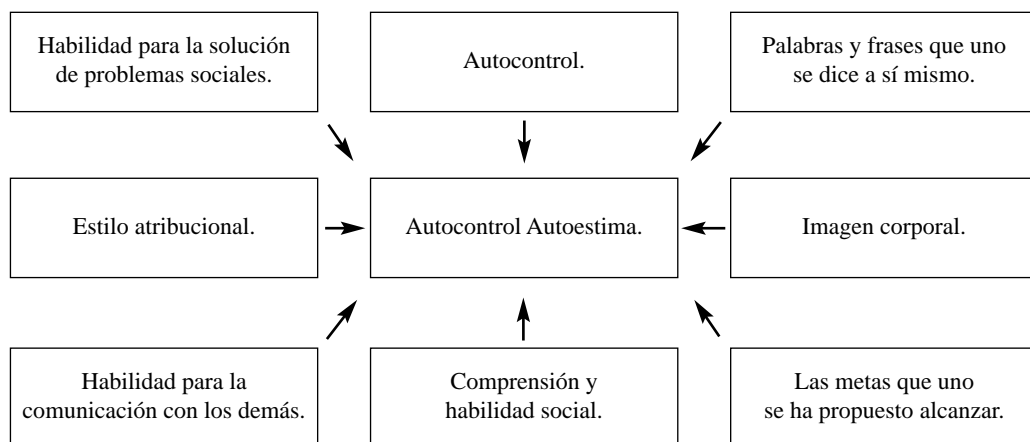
Habilidad para la solución de problemas sociales.

Autocontrol.

Palabras y frases que uno se dice a sí mismo.

Estilo atribucional.

Autocontrol Autoestima.

Imagen corporal.

Habilidad para la comunicación con los demás.

Comprensión y habilidad social.

Las metas que uno se ha propuesto alcanzar.